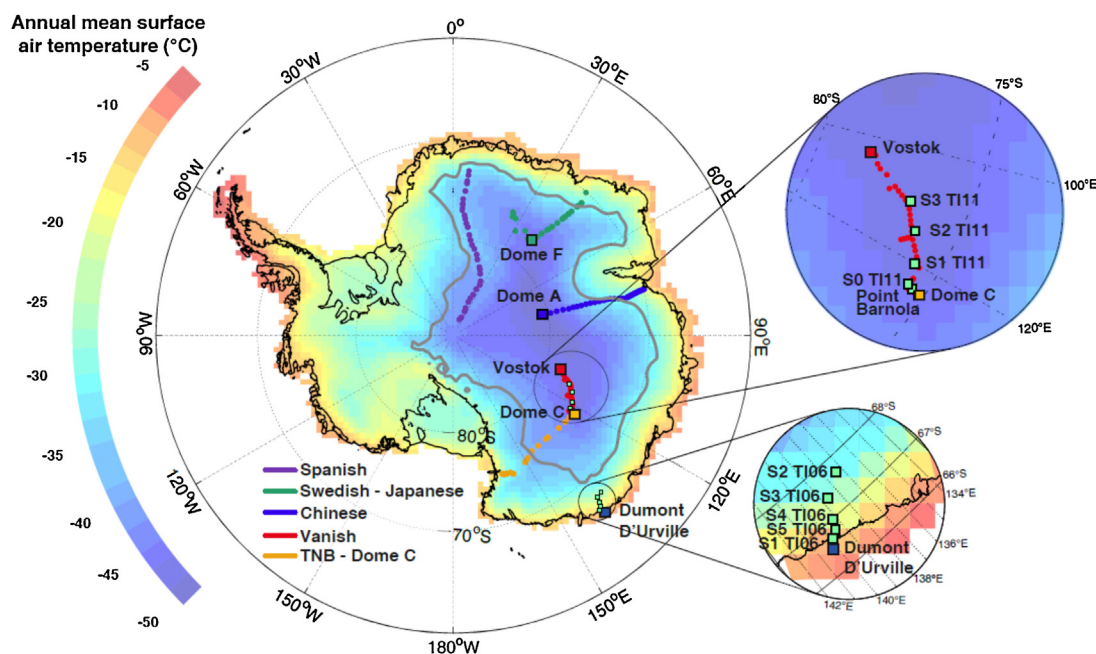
Annual mean surface air temperature (°C)

-5
-10
-15
-20
-25
-30
-35
-40
-45
-50

0°
30°E
60°E
90°E
120°E
150°E
180°W
150°W
120°W
90°W
60°W
30°W
80°S
70°S

Dome F
Dome A
Vostok
Dome C
Dumont D'Urville

Spanish
Swedish - Japanese
Chinese
Vanish
TNB - Dome C

80°S
75°S
100°E
120°E
Vostok
S3 TI11
S2 TI11
S1 TI11
S0 TI11
Point Barnola
Dome C

68°S
67°S
66°S
134°E
136°E
138°E
140°E
142°E
S2 TI06
S3 TI06
S4 TI06
S5 TI06
S1 TI06
Dumont D'Urville